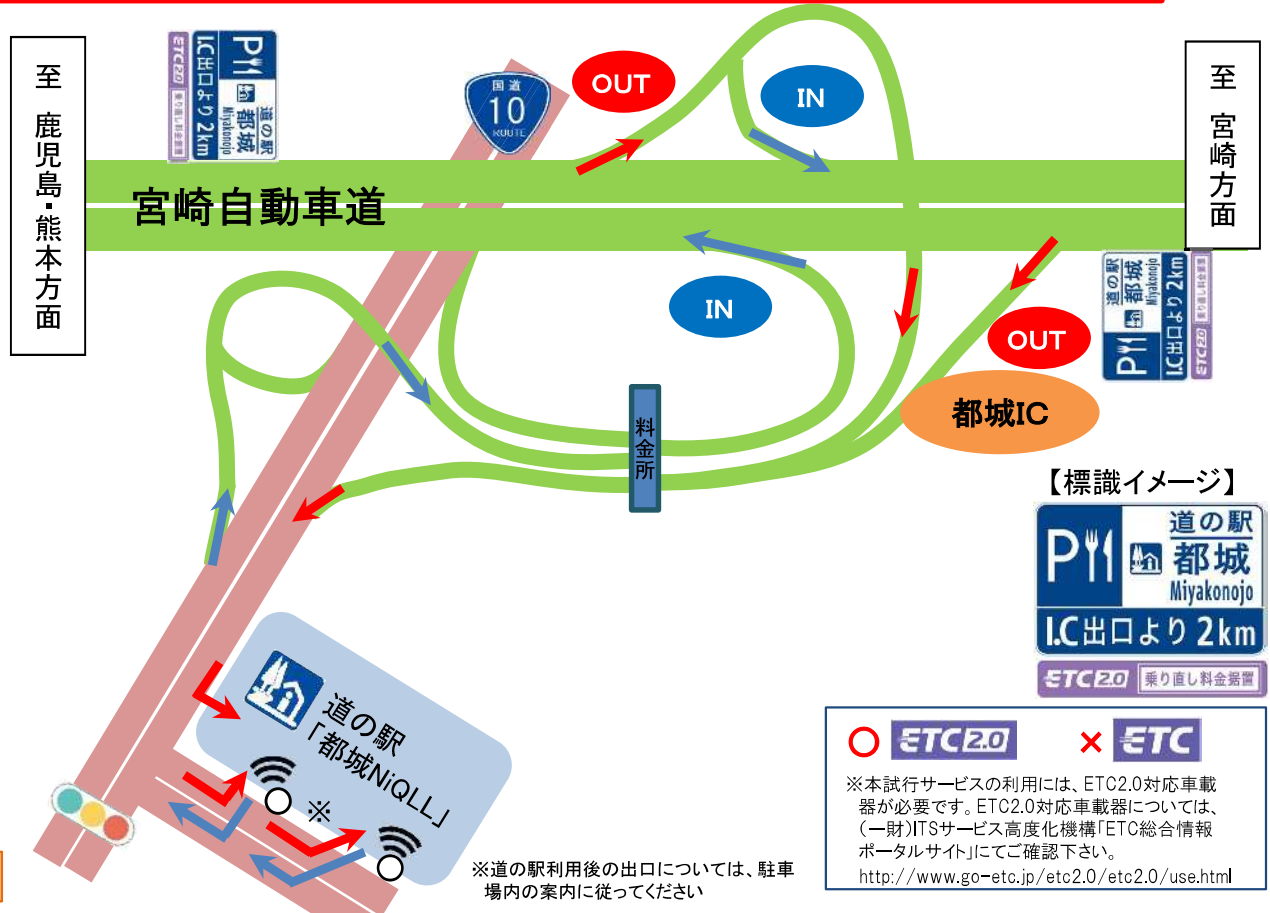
至
鹿児島・熊本方面

ETC2.0 乗り直し料金据置
P 道の駅 都城 Miyakonojo I.C出口より 2km

国道
10
ROUTE

OUT

IN

至
宮崎方面

宮崎自動車道

道の駅 都城 Miyakonojo I.C出口より 2km ETC2.0 乗り直し料金据置

IN

OUT

料金所

都城IC

【標識イメージ】

道の駅
都城
Miyakonojo
I.C出口より 2km
ETC2.0 乗り直し料金据置

道の駅
「都城NiQLL」

※

○ ETC2.0 × ETC

※本試行サービスの利用には、ETC2.0対応車載器が必要です。ETC2.0対応車載器については、(一財)ITSサービス高度化機構「ETC総合情報ポータルサイト」にてご確認下さい。
http://www.go-etc.jp/etc2.0/etc2.0/use.html

※道の駅利用後の出口については、駐車場内の案内に従ってください